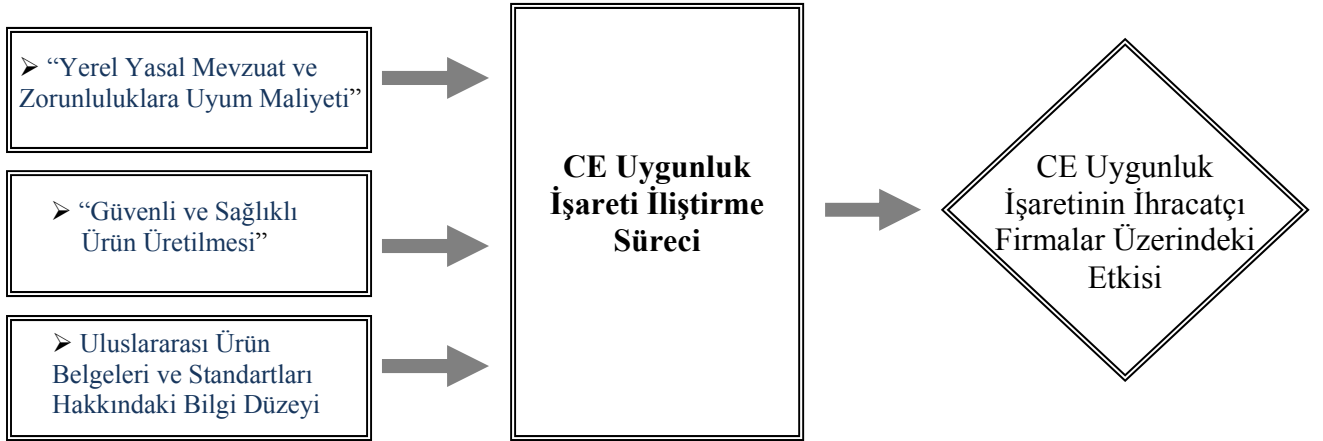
➢ "Yerel Yasal Mevzuat ve Zorunluluklara Uyum Maliyeti"

➢ "Güvenli ve Sağlıklı Ürün Üretilmesi"

➢ Uluslararası Ürün Belgeleri ve Standartları Hakkındaki Bilgi Düzeyi

**CE Uygunluk İşareti İliştirme Süreci**

CE Uygunluk İşaretinin İhracatçı Firmalar Üzerindeki Etkisi